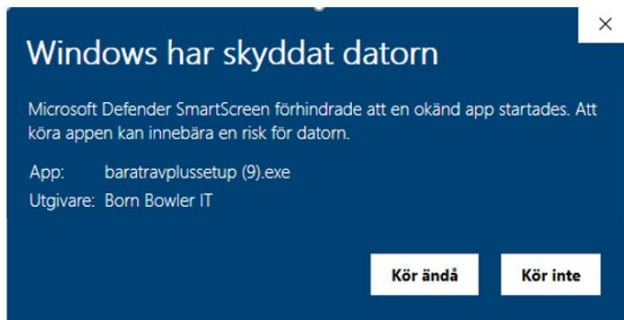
Windows har skyddat datorn

Microsoft Defender SmartScreen förhindrade att en okänd app startades. Att köra appen kan innebära en risk för datorn.

App: baratravplussetup (9).exe
Utgivare: Born Bowler IT

Kör ändå
Kör inte